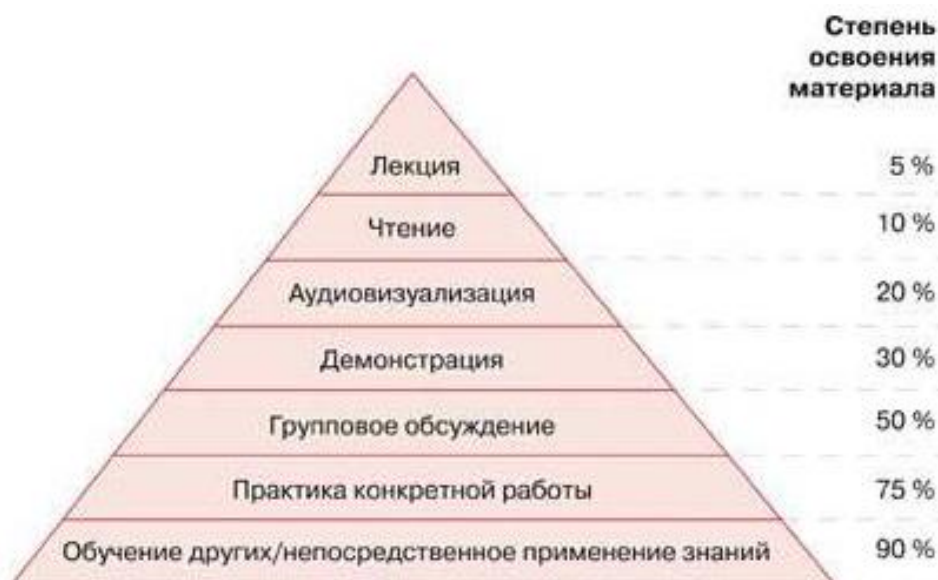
Степень освоения материала

Лекция 5 %

Чтение 10 %

Аудиовизуализация 20 %

Демонстрация 30 %

Групповое обсуждение 50 %

Практика конкретной работы 75 %

Обучение других/непосредственное применение знаний 90 %